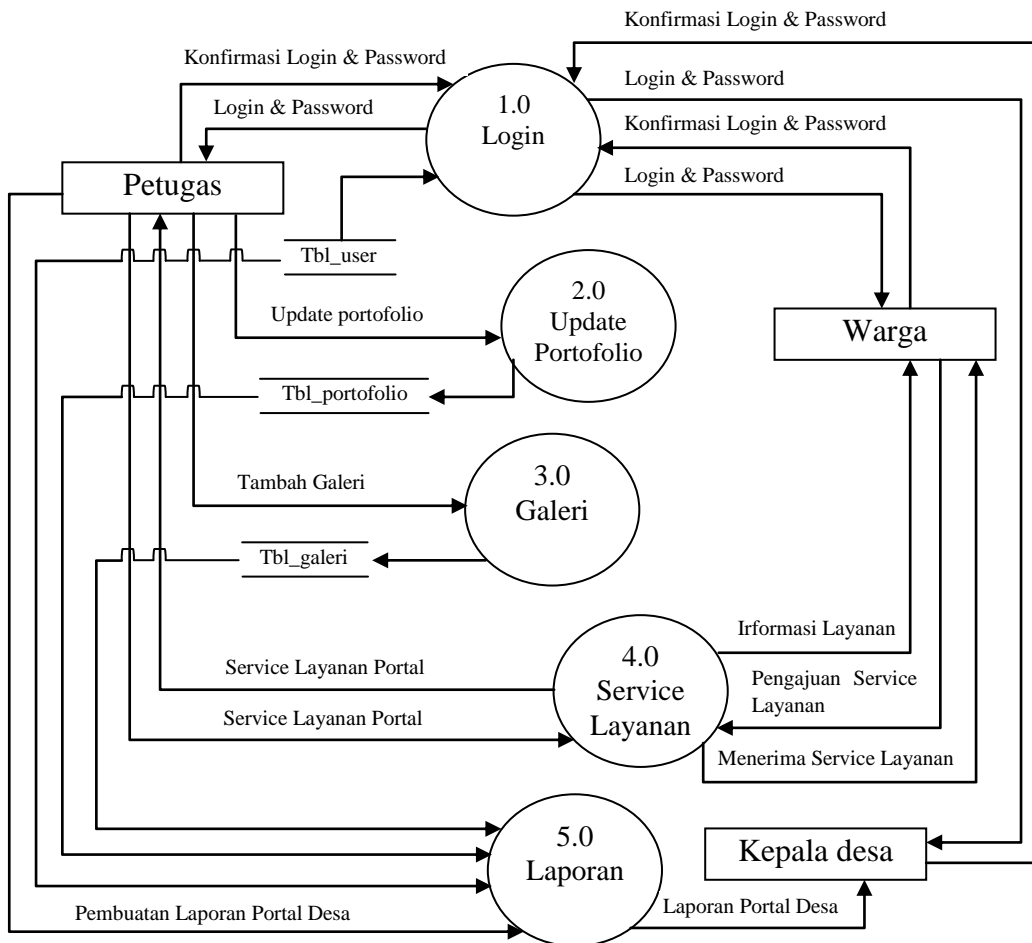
Konfirmasi Login & Password

Konfirmasi Login & Password

Login & Password

Login & Password

Konfirmasi Login & Password

Login & Password

1.0
Login

Petugas

Tbl_user

2.0
Update
Portofolio

Update portofolio

Warga

Tbl_portofolio

Tambah Galeri

3.0
Galeri

Tbl_galeri

Irformasi Layanan

Service Layanan Portal

4.0
Service
Layanan

Pengajuan Service Layanan

Service Layanan Portal

Menerima Service Layanan

5.0
Laporan

Kepala desa

Pembuatan Laporan Portal Desa

Laporan Portal Desa